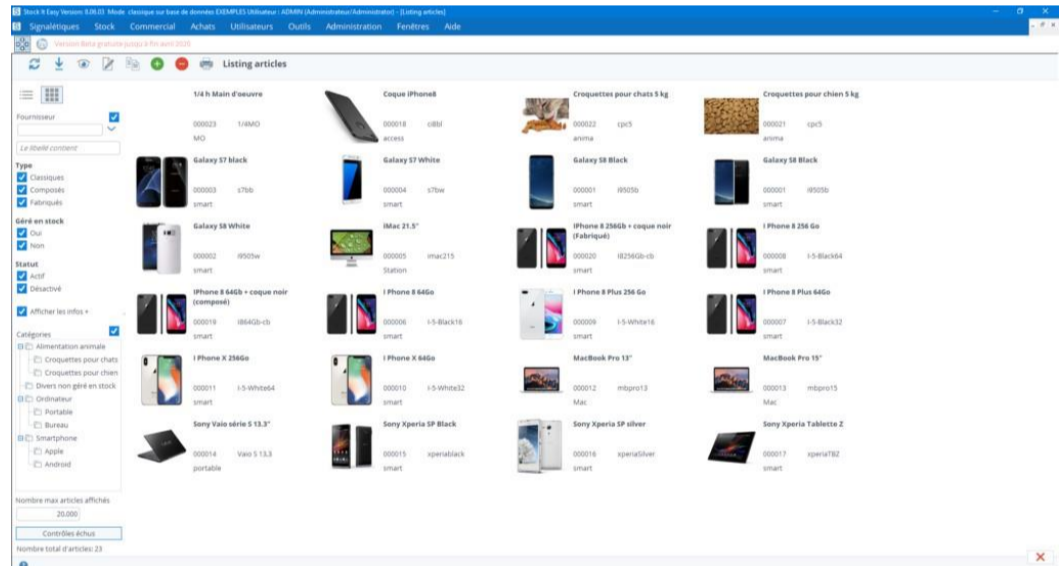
Stock It Easy Version: 5.06.03 Mode: classique sur base de données EXEMPLES Utilisateur : ADMIN (Administrateur/Administrator) - [Listing articles]

Signalétiques Stock Commercial Achats Utilisateurs Outils Administration Fenêtres Aide

Version Beta gratuite jusqu'à fin août 2020

Listing articles

Fournisseur

Le libellé contient

Type
Classiques
Composés
Fabriqués

Géré en stock
Oui
Non

Statut
Actif
Désactivé

Afficher les infos +

Catégories
Alimentation animale
Croquettes pour chats
Croquettes pour chien
Divers non géré en stock
Ordinateur
Portable
Bureau
Smartphone
Apple
Android

Nombre max articles affichés
20.000

Contrôles échus

Nombre total d'articles: 23

1/4 h Main d'oeuvre
000023 1/4MO
MO

Coque iPhone8
000018 ciBl
access

Croquettes pour chats 5 kg
000022 cpc5
anima

Croquettes pour chien 5 kg
000021 cpc5
anima

Galaxy S7 black
000003 s7bb
smart

Galaxy S7 White
000004 s7bw
smart

Galaxy S8 Black
000001 I8505b
smart

Galaxy S8 Black
000001 I8505b
smart

Galaxy S8 White
000002 I8505w
smart

iMac 21.5"
000005 imac215
Station

iPhone 8 256Gb + coque noir (Fabriqué)
000020 I8256Gb-cb
smart

I Phone 8 256 Go
000008 I-5-Black64
smart

iPhone 8 64Gb + coque noir (composé)
000019 I864Gb-cb
smart

I Phone 8 64Go
000006 I-5-Black16
smart

I Phone 8 Plus 256 Go
000009 I-5-White16
smart

I Phone 8 Plus 64Go
000007 I-5-Black32
smart

I Phone X 256Go
000011 I-5-White64
smart

I Phone X 64Go
000010 I-5-White32
smart

MacBook Pro 13"
000012 mbpro13
Mac

MacBook Pro 15"
000013 mbpro15
Mac

Sony Vaio série S 13.3"
000014 Vaio S 13.3
portable

Sony Xperia SP Black
000015 xperiablack
smart

Sony Xperia SP silver
000016 xperiaSilver
smart

Sony Xperia Tablette Z
000017 xperiaTBZ
smart